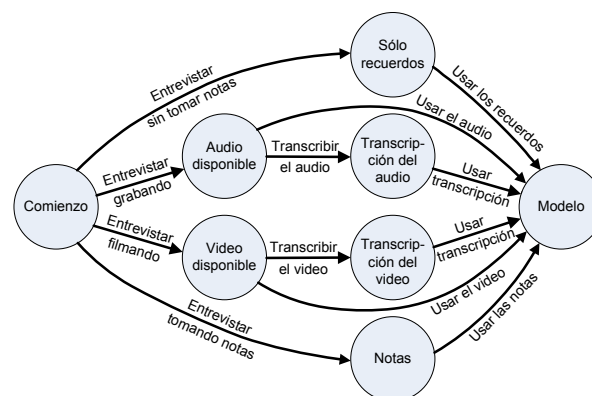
Sólo recuerdos

Entrevistar sin tomar notas

Usar los recuerdos

Usar el audio

Audio disponible

Transcribir el audio

Transcripción del audio

Entrevistar grabando

Usar transcripción

Comienzo

Modelo

Entrevistar filmando

Video disponible

Transcribir el video

Transcripción del video

Usar transcripción

Usar el video

Entrevistar tomando notas

Usar las notas

Notas